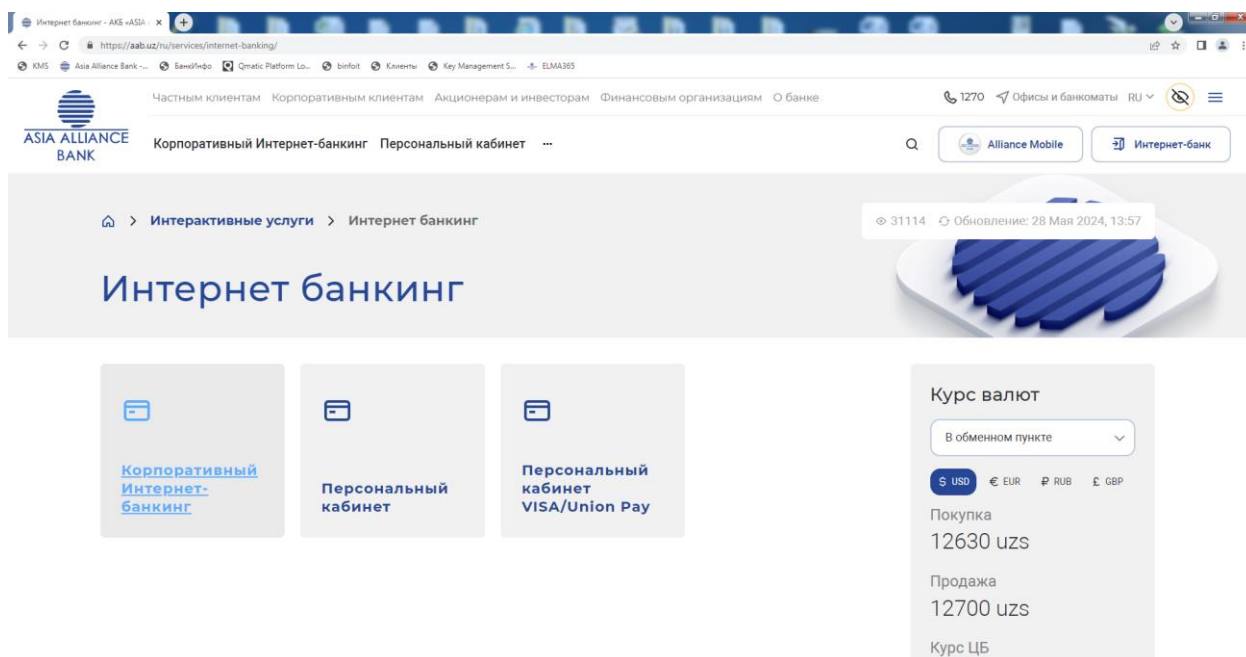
Интернет банкинг - АКБ «ASIA ×

https://aab.uz/ru/services/internet-banking/

KMS Asia Alliance Bank -... БанкИнфо Qmatic Platform Lo... binfoit Клиенты Key Management S... ELMA365

ASIA ALLIANCE BANK

Частным клиентам Корпоративным клиентам Акционерам и инвесторам Финансовым организациям О банке

1270 Офисы и банкоматы RU

Корпоративный Интернет-банкинг Персональный кабинет ···

Alliance Mobile

Интернет-банк

> Интерактивные услуги > Интернет банкинг

31114 Обновление: 28 Мая 2024, 13:57

Интернет банкинг

Корпоративный Интернет-банкинг

Персональный кабинет

Персональный кабинет VISA/Union Pay

Курс валют

В обменном пункте

$ USD € EUR ₽ RUB £ GBP

Покупка

12630 uzs

Продажа

12700 uzs

Курс ЦБ